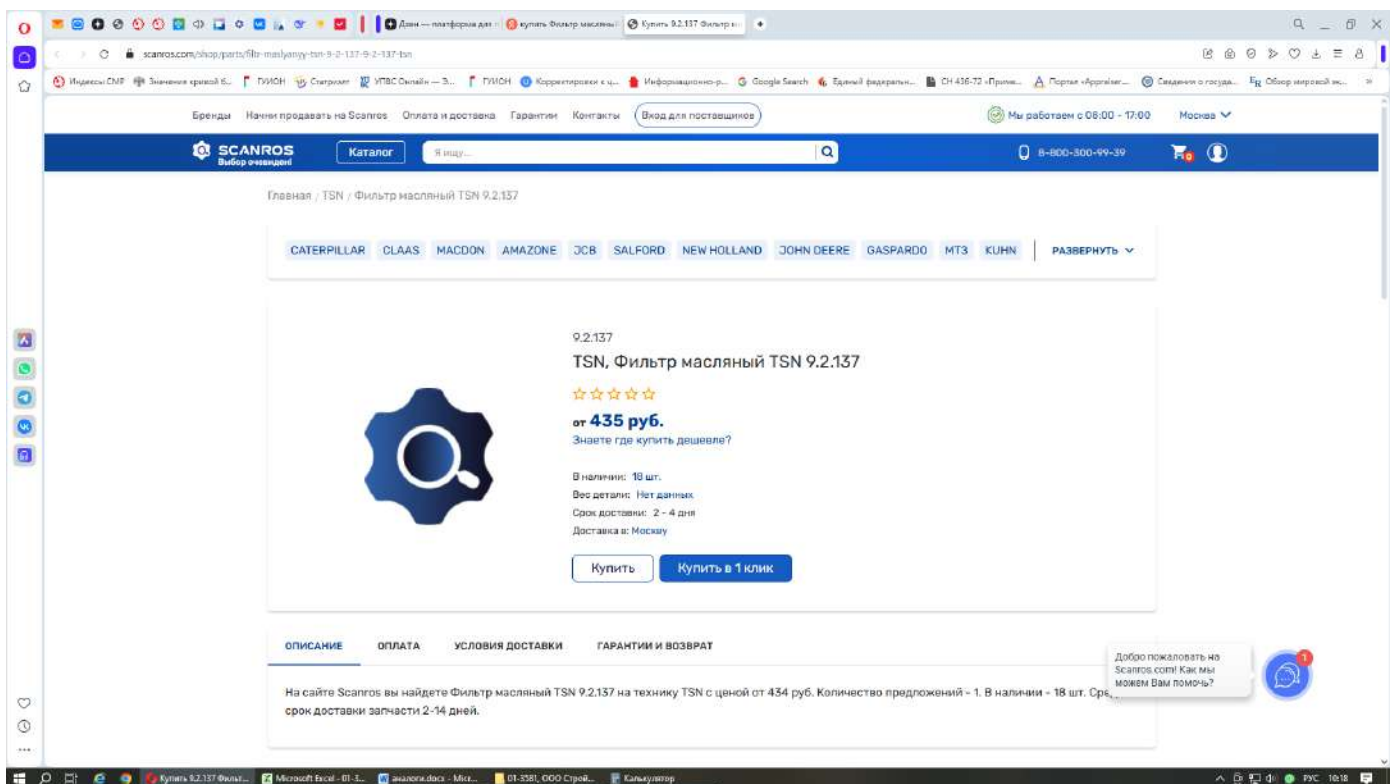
Дзен — платформа для | купить Фильтр масляный | Купить 9.2.137 Фильтр м

scanros.com/shop/parts/filtr-maslyanyy-tsn-9-2-137-9-2-137-tsn

Индексы СМР | Значения кривой б... | ГИИОН | Статусы | УПВС Онлайн — З... | ГИИОН | Корректировки к ц... | Информационно-р... | Google Search | Единый федеральн... | СН 436-72 «Приме... | Портал «Appraiser»... | Сведения о государ... | Обзор мировой эк...

Бренды Начни продавать на Scanros Оплата и доставка Гарантии Контакты Вход для поставщиков

Мы работаем с 08:00 - 17:00 Москва

SCANROS Выбор очевиден! Каталог Я ищу... 8-800-300-99-39

Главная / TSN / Фильтр масляный TSN 9.2.137

CATERPILLAR CLAAS MACDON AMAZONE JCB SALFORD NEW HOLLAND JOHN DEERE GASPARDO МТЗ KUHN РАЗВЕРНУТЬ

9.2.137

TSN, Фильтр масляный TSN 9.2.137

от 435 руб.

Знаете где купить дешевле?

В наличии: 18 шт.
Вес детали: Нет данных
Срок доставки: 2 - 4 дня
Доставка в: Москву

Купить Купить в 1 клик

ОПИСАНИЕ ОПЛАТА УСЛОВИЯ ДОСТАВКИ ГАРАНТИИ И ВОЗВРАТ

На сайте Scanros вы найдете Фильтр масляный TSN 9.2.137 на технику TSN с ценой от 434 руб. Количество предложений - 1. В наличии - 18 шт. Сре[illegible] срок доставки запчасти 2-14 дней.

Добро пожаловать на Scanros.com! Как мы можем Вам помочь?

1

Купить 9.2.137 Фильт... | Microsoft Excel - 01-3... | аналоги.docx - Micr... | 01-3581, ООО Строй... | Калькулятор

РУС 10:18